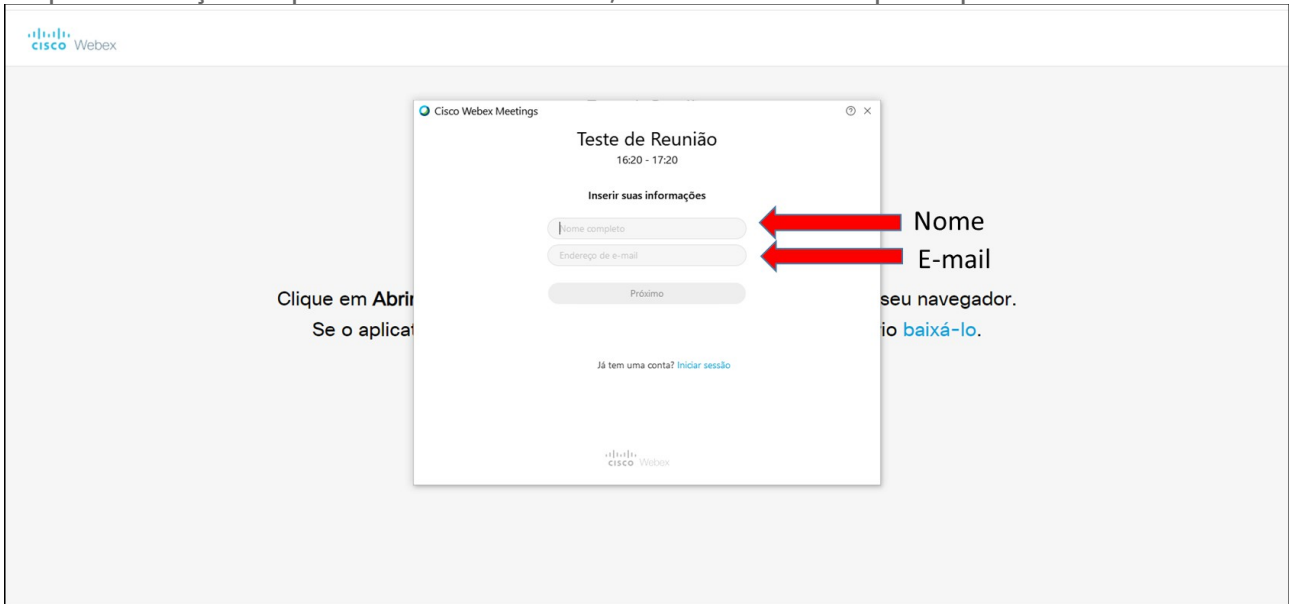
cisco Webex

Cisco Webex Meetings

Teste de Reunião
16:20 - 17:20

Inserir suas informações

Nome completo

Endereço de e-mail

Próximo

Já tem uma conta? Iniciar sessão

cisco Webex

Nome

E-mail

Clique em Abrir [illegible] seu navegador.
Se o aplicat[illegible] io baixá-lo.